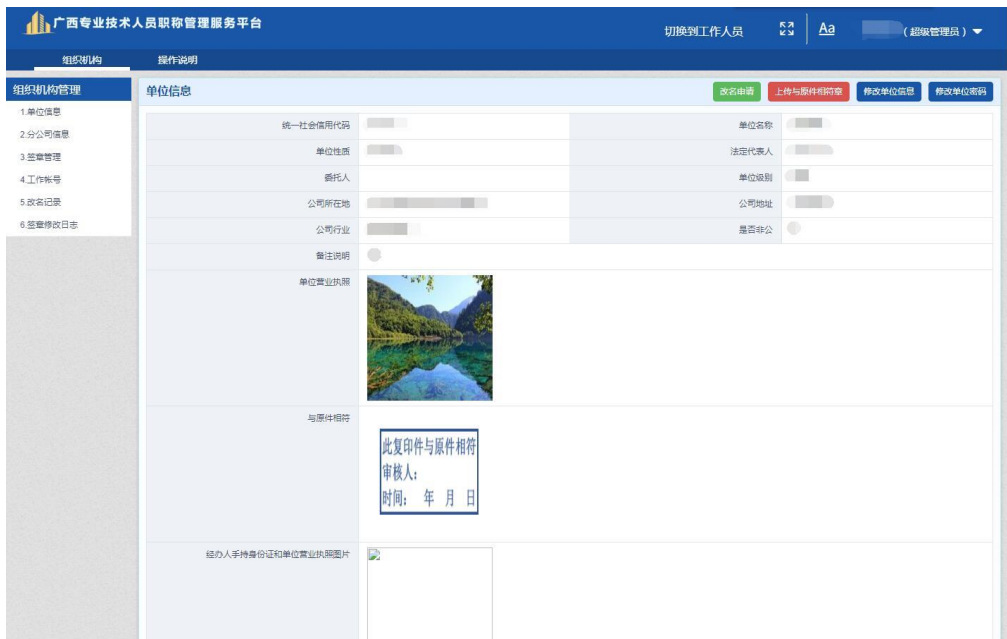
广西专业技术人员职称管理服务平台

切换到工作人员　Aa　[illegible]（超级管理员）

组织机构　操作说明

组织机构管理
1.单位信息
2.分公司信息
3.签章管理
4.工作帐号
5.改名记录
6.签章修改日志

单位信息

改名申请　上传与原件相符章　修改单位信息　修改单位密码

| | | | |
|---|---|---|---|
| 统一社会信用代码 | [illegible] | 单位名称 | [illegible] |
| 单位性质 | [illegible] | 法定代表人 | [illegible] |
| 委托人 | | 单位级别 | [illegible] |
| 公司所在地 | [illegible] | 公司地址 | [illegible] |
| 公司行业 | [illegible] | 是否非公 | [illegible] |
| 备注说明 | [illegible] | | |
| 单位营业执照 | | | |
| 与原件相符 | 此复印件与原件相符 审核人: 时间: 年 月 日 | | |
| 经办人手持身份证和单位营业执照图片 | | | |